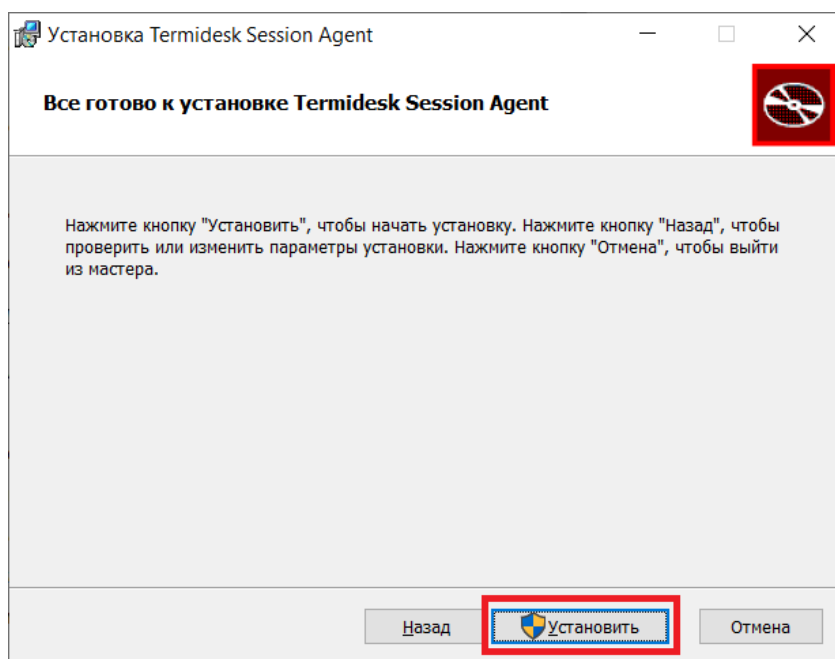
Установка Termidesk Session Agent

Все готово к установке Termidesk Session Agent

Нажмите кнопку "Установить", чтобы начать установку. Нажмите кнопку "Назад", чтобы проверить или изменить параметры установки. Нажмите кнопку "Отмена", чтобы выйти из мастера.

Назад
Установить
Отмена